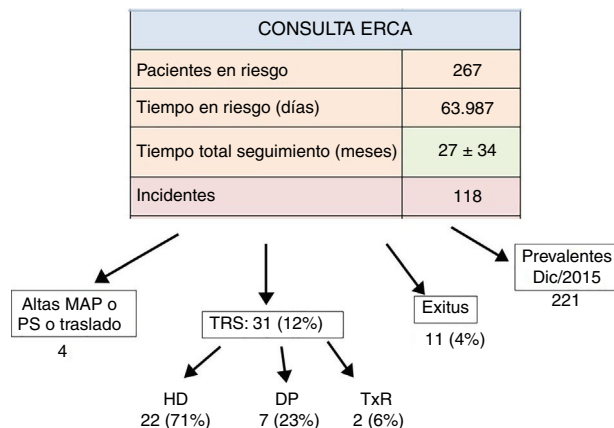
| CONSULTA ERCA | |
|---|---|
| Pacientes en riesgo | 267 |
| Tiempo en riesgo (días) | 63.987 |
| Tiempo total seguimiento (meses) | 27 ± 34 |
| Incidentes | 118 |

Altas MAP o PS o traslado
4

TRS: 31 (12%)

Exitus
11 (4%)

Prevalentes Dic/2015
221

HD
22 (71%)

DP
7 (23%)

TxR
2 (6%)